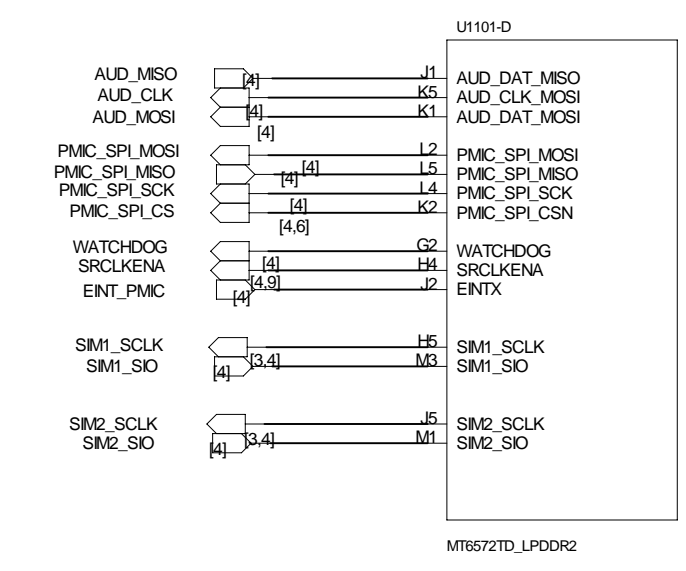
U1101-D

AUD_MISO [4] J1 AUD_DAT_MISO
AUD_CLK K5 AUD_CLK_MOSI
AUD_MOSI [4] K1 AUD_DAT_MOSI
[4]

PMIC_SPI_MOSI L2 PMIC_SPI_MOSI
PMIC_SPI_MISO [4] [4] L5 PMIC_SPI_MISO
PMIC_SPI_SCK L4 PMIC_SPI_SCK
PMIC_SPI_CS [4] K2 PMIC_SPI_CSN
[4,6]

WATCHDOG G2 WATCHDOG
SRCLKENA [4] H4 SRCLKENA
EINT_PMIC [4,9] [4] J2 EINTX

SIM1_SCLK H5 SIM1_SCLK
SIM1_SIO [3,4] [4] M3 SIM1_SIO

SIM2_SCLK J5 SIM2_SCLK
SIM2_SIO [3,4] [4] M1 SIM2_SIO

MT6572TD_LPDDR2